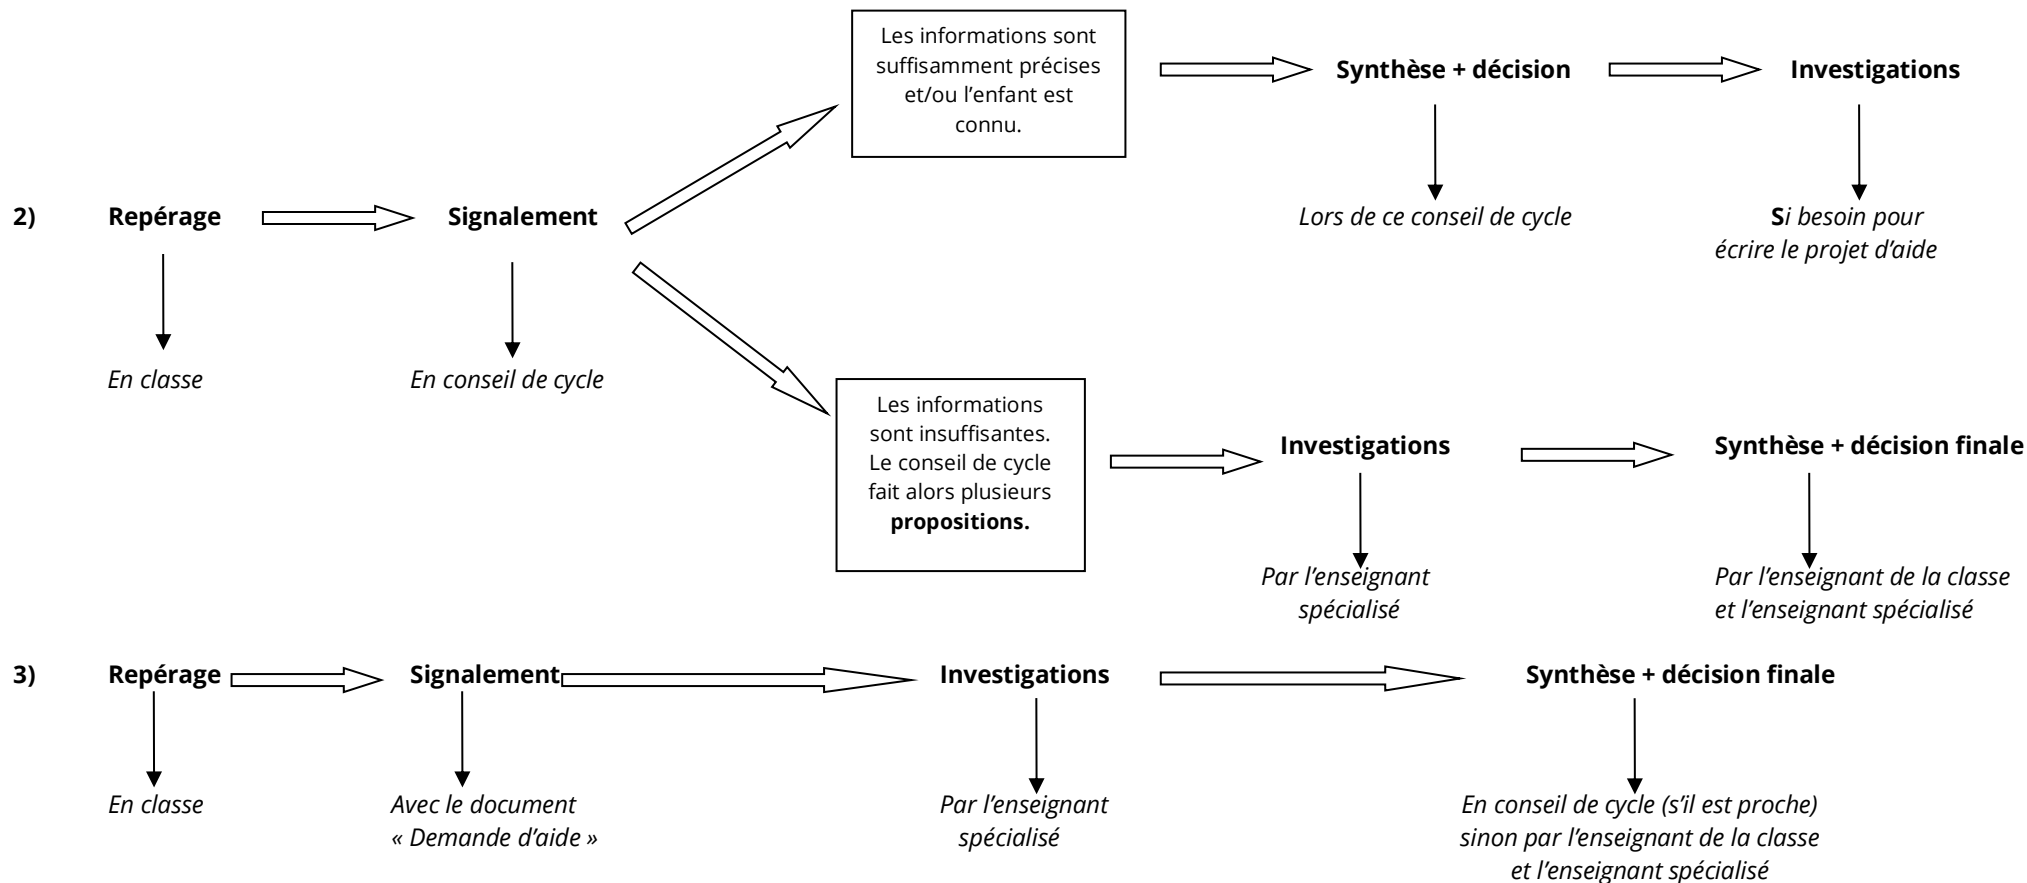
Les informations sont suffisamment précises et/ou l'enfant est connu.

Synthèse + décision

Investigations

Lors de ce conseil de cycle

Si besoin pour écrire le projet d'aide

2) Repérage

Signalement

En classe

En conseil de cycle

Les informations sont insuffisantes. Le conseil de cycle fait alors plusieurs **propositions.**

Investigations

Synthèse + décision finale

Par l'enseignant spécialisé

Par l'enseignant de la classe et l'enseignant spécialisé

3) Repérage

Signalement

Investigations

Synthèse + décision finale

En classe

Avec le document « Demande d'aide »

Par l'enseignant spécialisé

En conseil de cycle (s'il est proche) sinon par l'enseignant de la classe et l'enseignant spécialisé